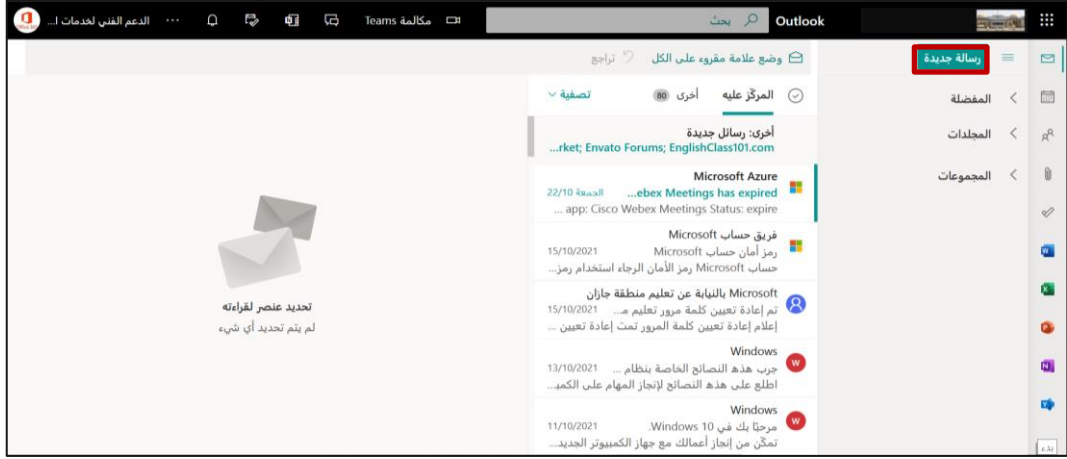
Outlook
بحث
مكالمة Teams
...
الدعم الفني لخدمات ا...

رسالة جديدة
المفضلة
المجلدات
المجموعات

وضع علامة مقروء على الكل
تراجع

المركّز عليه
أخرى 80
تصفية

أخرى: رسائل جديدة
...rket; Envato Forums; EnglishClass101.com

Microsoft Azure
...ebex Meetings has expired
الجمعة 22/10
... app: Cisco Webex Meetings Status: expire

فريق حساب Microsoft
رمز أمان حساب Microsoft
15/10/2021
حساب Microsoft رمز الأمان الرجاء استخدام رمز...

Microsoft بالنيابة عن تعليم منطقة جازان
تم إعادة تعيين كلمة مرور تعليم م...
15/10/2021
إعلام إعادة تعيين كلمة المرور تمت إعادة تعيين ...

Windows
جرب هذه النصائح الخاصة بنظام ...
13/10/2021
اطلع على هذه النصائح لإنجاز المهام على الكمب...

Windows
مرحبًا بك في Windows 10.
11/10/2021
تمكّن من إنجاز أعمالك مع جهاز الكمبيوتر الجديد...

تحديد عنصر لقراءته
لم يتم تحديد أي شيء